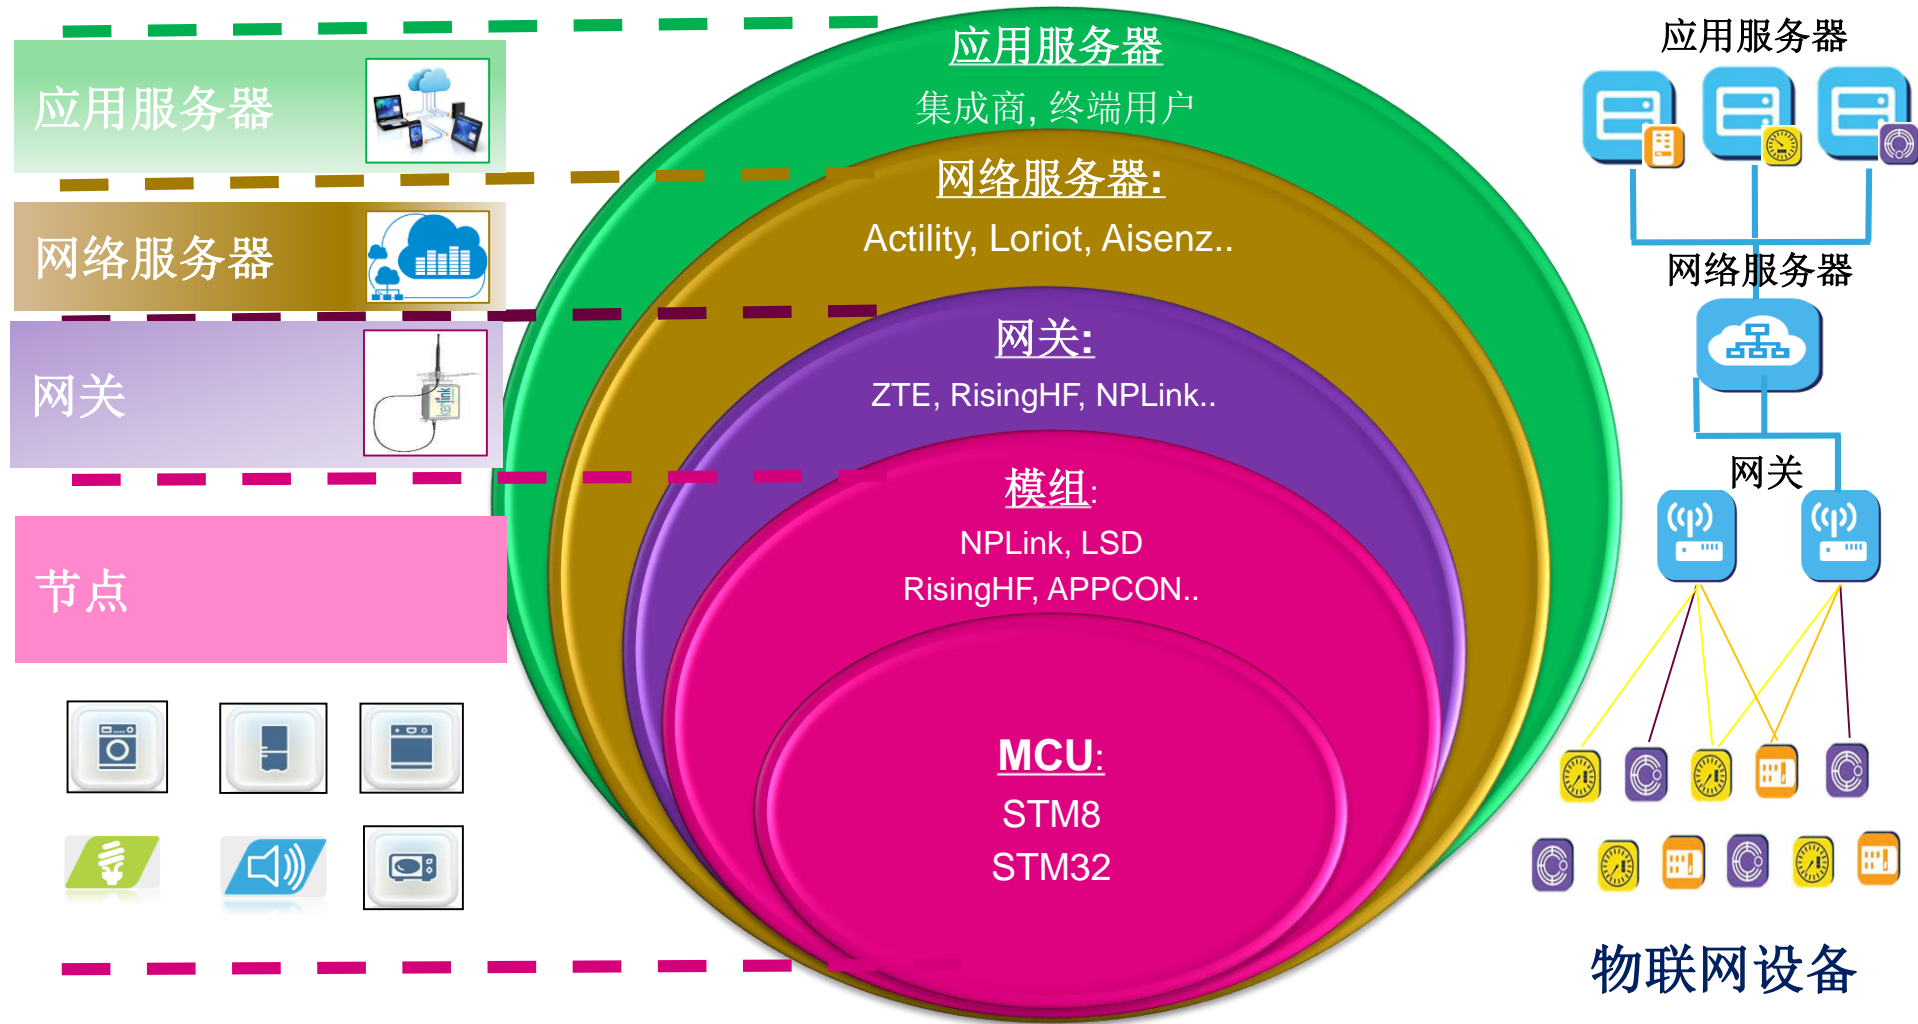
应用服务器

网络服务器

网关

节点

应用服务器

集成商, 终端用户

网络服务器:

Actility, Loriot, Aisenz..

网关:

ZTE, RisingHF, NPLink..

模组:

NPLink, LSD

RisingHF, APPCON..

MCU:

STM8

STM32

应用服务器

网络服务器

网关

物联网设备